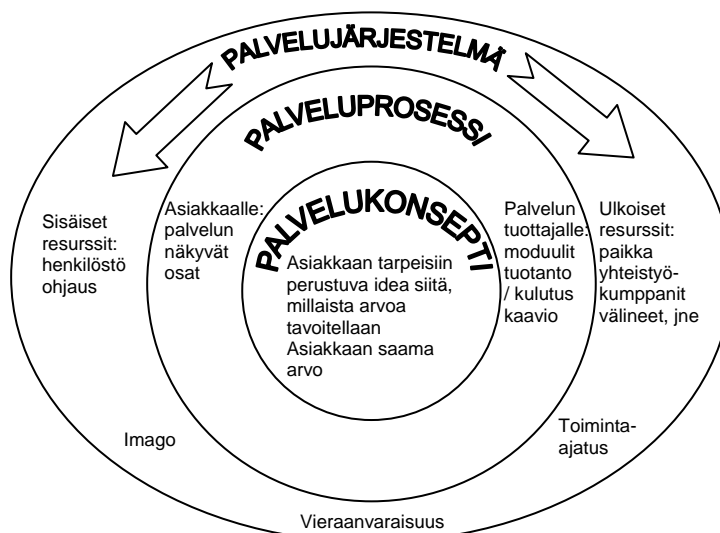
PALVELUJÄRJESTELMÄ

PALVELUPROSESSI

PALVELUKONSEPTI

Sisäiset resurssit: henkilöstö ohjaus

Asiakkaalle: palvelun näkyvät osat

Asiakkaan tarpeisiin perustuva idea siitä, millaista arvoa tavoitellaan
Asiakkaan saama arvo

Palvelun tuottajalle: moduulit tuotanto / kulutus kaavio

Ulkoiset resurssit: paikka yhteistyökumppanit välineet, jne

Imago

Toiminta-ajatus

Vieraanvaraisuus